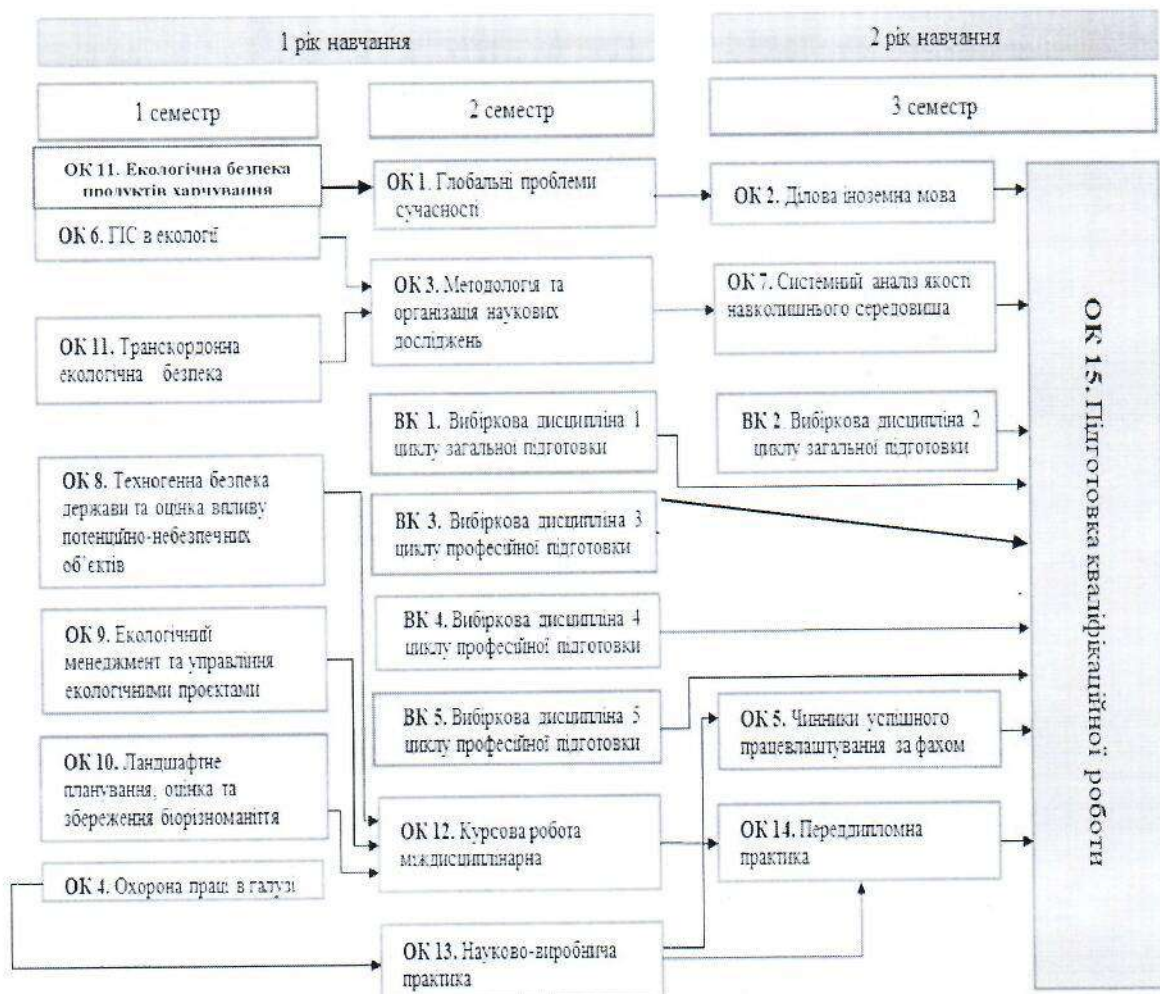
1 рік навчання

2 рік навчання

1 семестр

2 семестр

3 семестр

ОК 11. Екологічна безпека продуктів харчування

ОК 6. ГІС в екології

ОК 11. Транскордонна екологічна безпека

ОК 8. Техногенна безпека держави та оцінка впливу потенційно-небезпечних об'єктів

ОК 9. Екологічний менеджмент та управління екологічними проектами

ОК 10. Ландшафтне планування, оцінка та збереження біорізноманіття

ОК 4. Охорона праці в галузі

ОК 1. Глобальні проблеми сучасності

ОК 3. Методологія та організація наукових досліджень

ВК 1. Вибіркова дисципліна 1 циклу загальної підготовки

ВК 3. Вибіркова дисципліна 3 циклу професійної підготовки

ВК 4. Вибіркова дисципліна 4 циклу професійної підготовки

ВК 5. Вибіркова дисципліна 5 циклу професійної підготовки

ОК 12. Курсова робота міждисциплінарна

ОК 13. Науково-виробнича практика

ОК 2. Ділова іноземна мова

ОК 7. Системний аналіз якості навколишнього середовища

ВК 2. Вибіркова дисципліна 2 циклу загальної підготовки

ОК 5. Чинники успішного працевлаштування за фахом

ОК 14. Переддипломна практика

ОК 15. Підготовка кваліфікаційної роботи